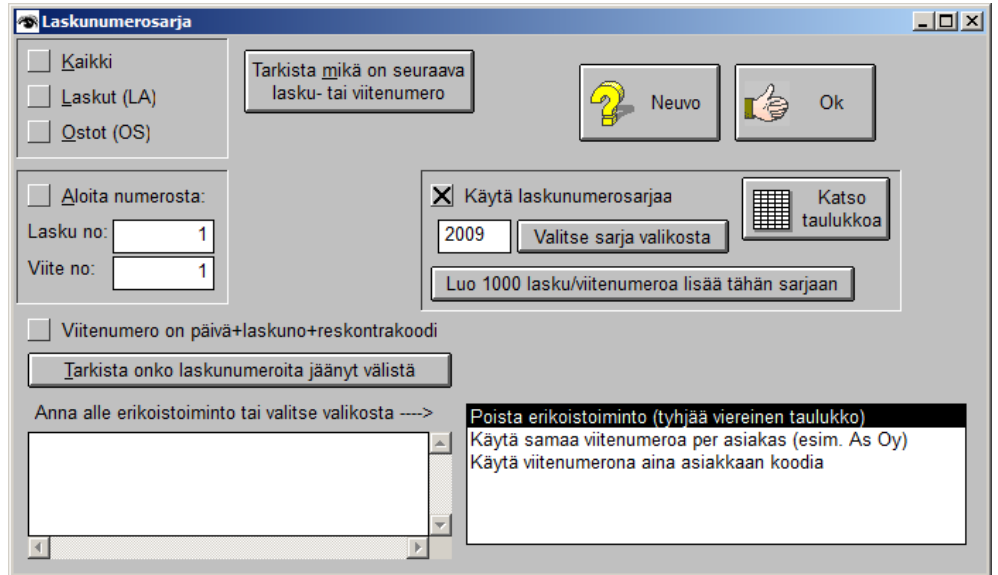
Laskunumerosarja

Kaikki
Laskut (LA)
Ostot (OS)

Tarkista mikä on seuraava lasku- tai viitenumero

Neuvo

Ok

Aloita numerosta:
Lasku no: 1
Viite no: 1

Käytä laskunumerosarjaa
2009
Valitse sarja valikosta
Katso taulukkoa
Luo 1000 lasku/viitenumeroa lisää tähän sarjaan

Viitenumero on päivä+laskuno+reskontrakoodi

Tarkista onko laskunumeroita jäänyt välistä

Anna alle erikoistoiminto tai valitse valikosta ---->

Poista erikoistoiminto (tyhjää viereinen taulukko)
Käytä samaa viitenumeroa per asiakas (esim. As Oy)
Käytä viitenumerona aina asiakkaan koodia